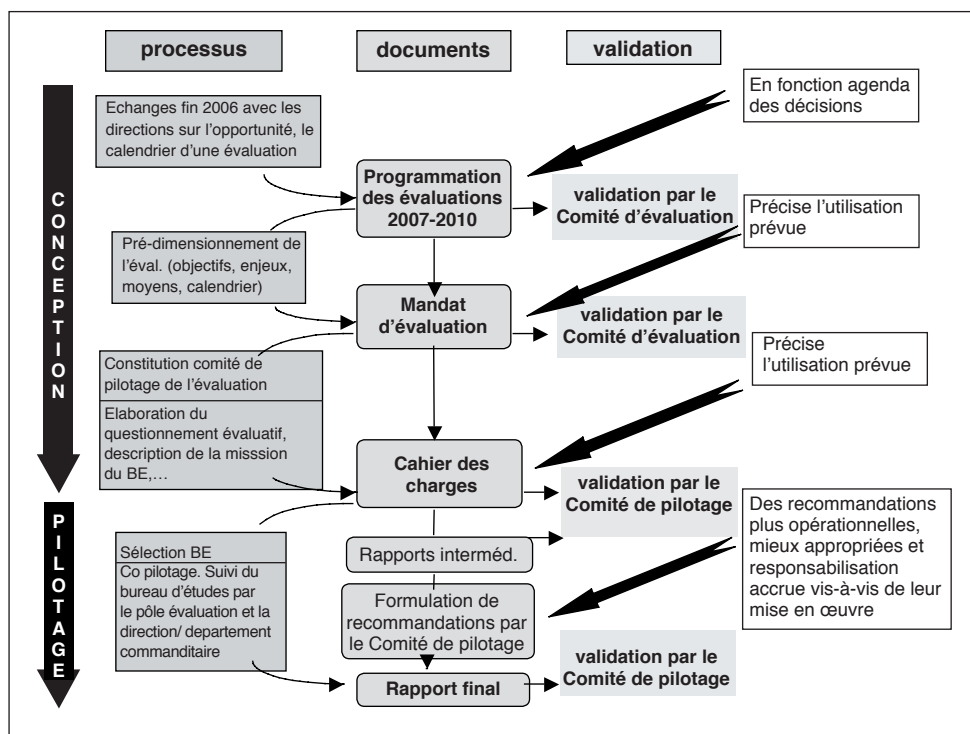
processus

documents

validation

CONCEPTION

PILOTAGE

Echanges fin 2006 avec les directions sur l'opportunité, le calendrier d'une évaluation

Programmation des évaluations 2007-2010

validation par le Comité d'évaluation

En fonction agenda des décisions

Précise l'utilisation prévue

Pré-dimensionnement de l'éval. (objectifs, enjeux, moyens, calendrier)

Mandat d'évaluation

validation par le Comité d'évaluation

Précise l'utilisation prévue

Constitution comité de pilotage de l'évaluation

Elaboration du questionnement évaluatif, description de la misssion du BE,…

Cahier des charges

validation par le Comité de pilotage

Des recommandations plus opérationnelles, mieux appropriées et responsabilisation accrue vis-à-vis de leur mise en œuvre

Rapports interméd.

Sélection BE

Co pilotage. Suivi du bureau d'études par le pôle évaluation et la direction/ departement commanditaire

Formulation de recommandations par le Comité de pilotage

Rapport final

validation par le Comité de pilotage